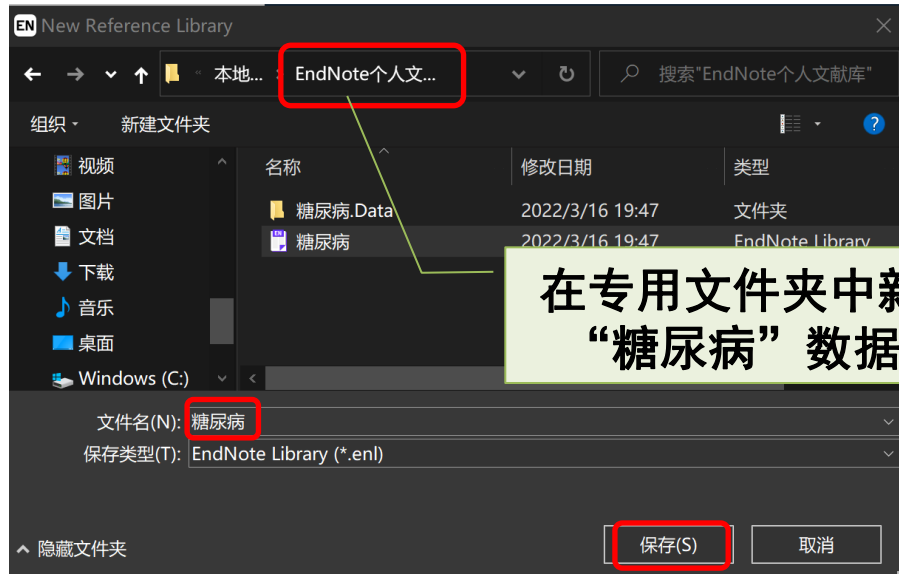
EN New Reference Library

本地... › EndNote个人文...

搜索"EndNote个人文献库"

组织 ▾ 新建文件夹

视频
图片
文档
下载
音乐
桌面
Windows (C:)

| 名称 | 修改日期 | 类型 |
|---|---|---|
| 糖尿病.Data | 2022/3/16 19:47 | 文件夹 |
| 糖尿病 | 2022/3/16 19:47 | EndNote Library |

在专用文件夹中新
“糖尿病”数据

文件名(N): 糖尿病
保存类型(T): EndNote Library (*.enl)

隐藏文件夹

保存(S) 取消